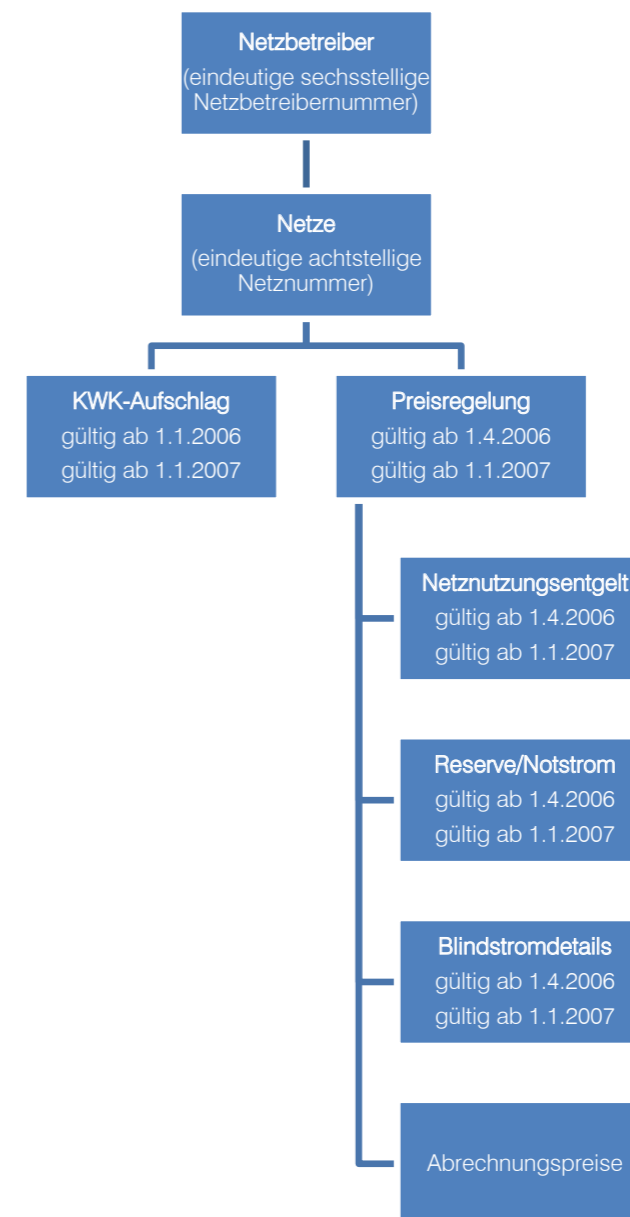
Netzbetreiber
(eindeutige sechsstellige Netzbetreibernummer)

Netze
(eindeutige achtstellige Netznummer)

KWK-Aufschlag
gültig ab 1.1.2006
gültig ab 1.1.2007

Preisregelung
gültig ab 1.4.2006
gültig ab 1.1.2007

Netznutzungsentgelt
gültig ab 1.4.2006
gültig ab 1.1.2007

Reserve/Notstrom
gültig ab 1.4.2006
gültig ab 1.1.2007

Blindstromdetails
gültig ab 1.4.2006
gültig ab 1.1.2007

Abrechnungspreise